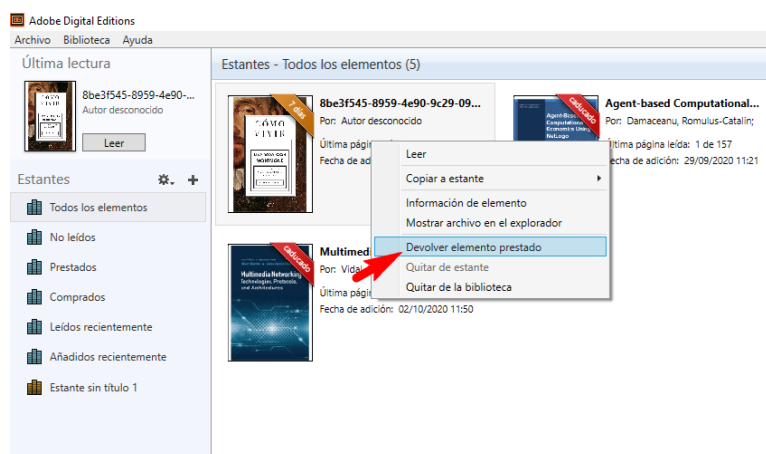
Adobe Digital Editions
Archivo Biblioteca Ayuda

Última lectura
8be3f545-8959-4e90-...
Autor desconocido
Leer

Estantes
Todos los elementos
No leídos
Prestados
Comprados
Leídos recientemente
Añadidos recientemente
Estante sin título 1

Estantes - Todos los elementos (5)

7 días
CÓMO VIVIR
8be3f545-8959-4e90-9c29-09...
Por: Autor desconocido
Última página
Fecha de adic

caducado
Agent-based Computational...
Por: Damaceanu, Romulus-Catalin;
Última página leída: 1 de 157
Fecha de adición: 29/09/2020 11:21

caducado
Multimedia Networking Technologies, Protocols, and Architectures
Multimedi
Por: Vidal
Última págin
Fecha de adición: 02/10/2020 11:50

Leer
Copiar a estante
Información de elemento
Mostrar archivo en el explorador
Devolver elemento prestado
Quitar de estante
Quitar de la biblioteca